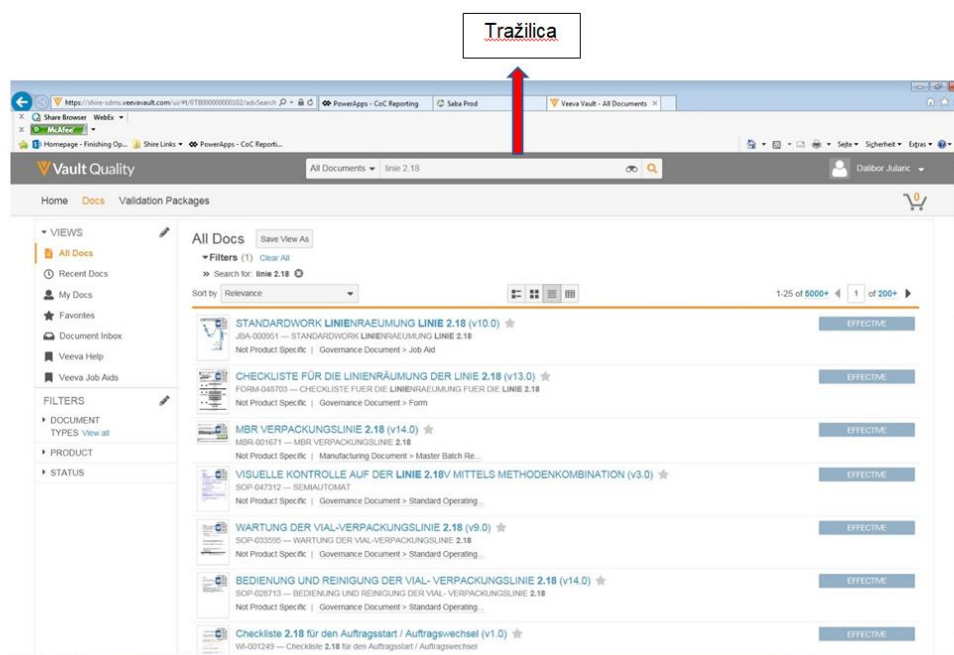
Tražilica

https://shire-sdms.veevavault.com/ui/#t/0TB000000000102/advSearch
PowerApps - CoC Reporting
Saba Prod
Veeva Vault - All Documents
Share Browser WebEx
McAfee
Homepage - Finishing Op... Shire Links PowerApps - CoC Reporti...
Seite Sicherheit Extras

Vault Quality
All Documents linie 2.18
Dalibor Jularic

Home Docs Validation Packages

VIEWS
All Docs
Recent Docs
My Docs
Favorites
Document Inbox
Veeva Help
Veeva Job Aids

FILTERS
DOCUMENT TYPES View all
PRODUCT
STATUS

All Docs Save View As
Filters (1) Clear All
Search for: linie 2.18
Sort by Relevance
1-25 of 5000+ 1 of 200+

STANDARDWORK LINIENRAEUMUNG LINIE 2.18 (v10.0)
JBA-000951 — STANDARDWORK LINIENRAEUMUNG LINIE 2.18
Not Product Specific | Governance Document > Job Aid
EFFECTIVE

CHECKLISTE FÜR DIE LINIENRÄUMUNG DER LINIE 2.18 (v13.0)
FORM-048703 — CHECKLISTE FUER DIE LINIENRAEUMUNG FUER DIE LINIE 2.18
Not Product Specific | Governance Document > Form
EFFECTIVE

MBR VERPACKUNGSLINIE 2.18 (v14.0)
MBR-001671 — MBR VERPACKUNGSLINIE 2.18
Not Product Specific | Manufacturing Document > Master Batch Re...
EFFECTIVE

VISUELLE KONTROLLE AUF DER LINIE 2.18V MITTELS METHODENKOMBINATION (v3.0)
SOP-047312 — SEMIAUTOMAT
Not Product Specific | Governance Document > Standard Operating...
EFFECTIVE

WARTUNG DER VIAL-VERPACKUNGSLINIE 2.18 (v9.0)
SOP-033595 — WARTUNG DER VIAL-VERPACKUNGSLINIE 2.18
Not Product Specific | Governance Document > Standard Operating...
EFFECTIVE

BEDIENUNG UND REINIGUNG DER VIAL- VERPACKUNGSLINIE 2.18 (v14.0)
SOP-028713 — BEDIENUNG UND REINIGUNG DER VIAL- VERPACKUNGSLINIE 2.18
Not Product Specific | Governance Document > Standard Operating...
EFFECTIVE

Checkliste 2.18 für den Auftragsstart / Auftragswechsel (v1.0)
WI-001249 — Checkliste 2.18 für den Auftragsstart / Auftragswechsel
EFFECTIVE